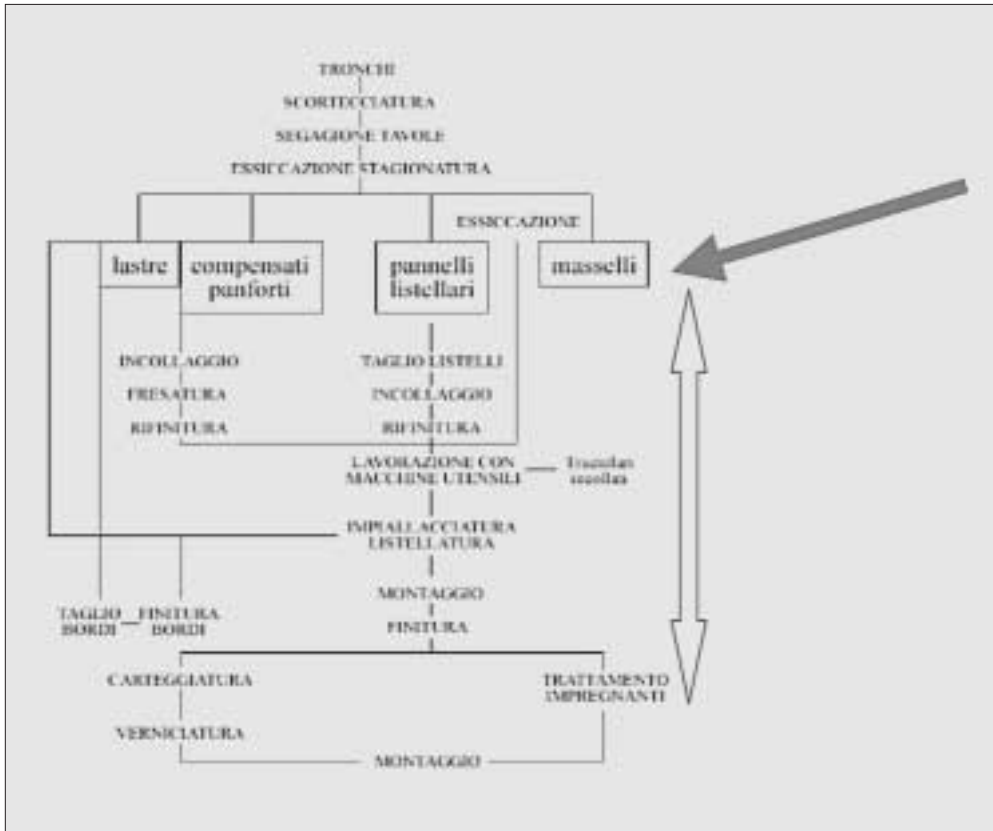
TRONCHI

SCORTECCIATURA

SEGAGIONE TAVOLE

ESSICCAZIONE STAGIONATURA

ESSICCAZIONE

lastre

compensati panforti

pannelli listellari

masselli

INCOLLAGGIO

FRESATURA

RIFINITURA

TAGLIO LISTELLI

INCOLLAGGIO

RIFINITURA

LAVORAZIONE CON MACCHINE UTENSILI

Trucioli segatura

IMPIALLACCIATURA LISTELLATURA

MONTAGGIO

FINITURA

TAGLIO BORDI

FINITURA BORDI

CARTEGGIATURA

VERNICIATURA

TRATTAMENTO IMPREGNANTI

MONTAGGIO